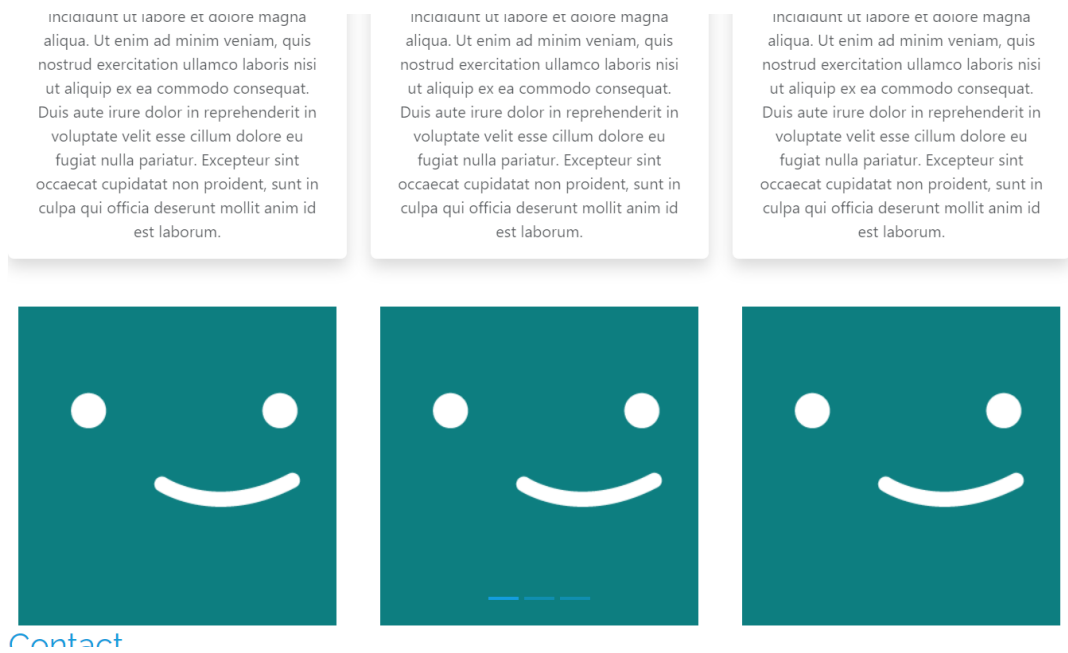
incididunt ut labore et dolore magna aliqua. Ut enim ad minim veniam, quis nostrud exercitation ullamco laboris nisi ut aliquip ex ea commodo consequat. Duis aute irure dolor in reprehenderit in voluptate velit esse cillum dolore eu fugiat nulla pariatur. Excepteur sint occaecat cupidatat non proident, sunt in culpa qui officia deserunt mollit anim id est laborum.

incididunt ut labore et dolore magna aliqua. Ut enim ad minim veniam, quis nostrud exercitation ullamco laboris nisi ut aliquip ex ea commodo consequat. Duis aute irure dolor in reprehenderit in voluptate velit esse cillum dolore eu fugiat nulla pariatur. Excepteur sint occaecat cupidatat non proident, sunt in culpa qui officia deserunt mollit anim id est laborum.

incididunt ut labore et dolore magna aliqua. Ut enim ad minim veniam, quis nostrud exercitation ullamco laboris nisi ut aliquip ex ea commodo consequat. Duis aute irure dolor in reprehenderit in voluptate velit esse cillum dolore eu fugiat nulla pariatur. Excepteur sint occaecat cupidatat non proident, sunt in culpa qui officia deserunt mollit anim id est laborum.

Contact